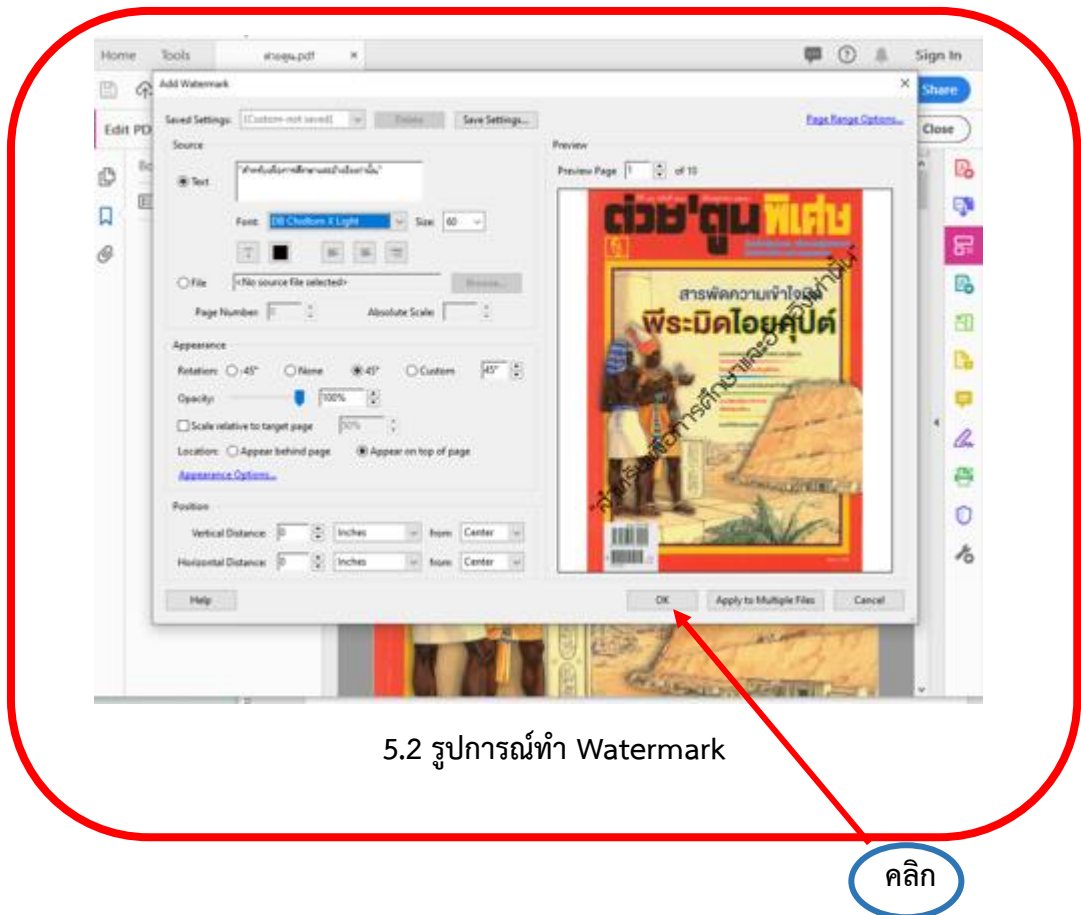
Home Tools ต่วยตูน.pdf × Sign In

Add Watermark ×

Share

Edit PD

Close

Saved Settings: [Custom-not saved] Delete Save Settings... Page Range Options...

Source

Text "สำหรับเพื่อการศึกษาและอ้างอิงเท่านั้น"

Font: DB ChonBurn X Light Size: 60

File <No source file selected> Browse...

Page Number: 1 Absolute Scale:

Appearance

Rotation: -45° None 45° Custom 45°

Opacity: 100%

Scale relative to target page 50%

Location: Appear behind page Appear on top of page

Appearance Options...

Position

Vertical Distance: 0 Inches from: Center

Horizontal Distance: 0 Inches from: Center

Help

Preview

Preview Page 1 of 10

ต่วย'ตูน พิเศษ

สารพัดความเข้าใจผิด

พีระมิดไอยคุปต์

สำหรับเพื่อการศึกษาและอ้างอิงเท่านั้น

OK Apply to Multiple Files Cancel

5.2 รูปการณ์ทำ Watermark

คลิก